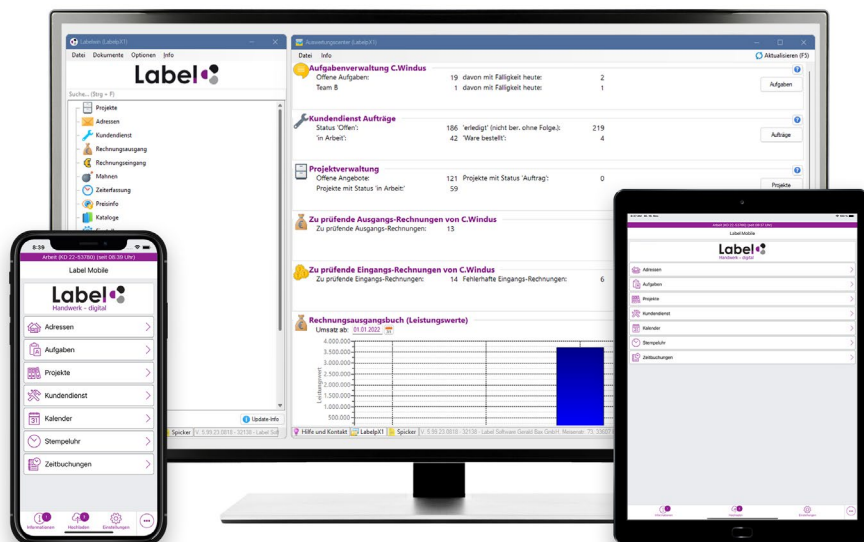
Labelx (LabelpX1)

Datei Dokumente Optionen Info

Label

Suche... (Strg + F)

Projekte
Adressen
Kundendienst
Rechnungsausgang
Rechnungseingang
Mahnen
Zeiterfassung
Preisinfo
Kataloge

Update-Info

Spicker V. 5.95.23.0818 - 32138 - Label Soft

Auswertungscenter (LabelpX1)

Datei Info

Aktualisieren (F5)

Aufgabenverwaltung C.Windus
Offene Aufgaben: 19 davon mit Fälligkeit heute: 2
Team B 1 davon mit Fälligkeit heute: 1
Aufgaben

Kundendienst Aufträge
Status 'Offen': 186 'erledigt' (nicht ber. ohne Folge.): 219
'in Arbeit': 42 'Ware bestellt': 4
Aufträge

Projektverwaltung
Offene Angebote: 121 Projekte mit Status 'Auftrag': 0
Projekte mit Status 'in Arbeit': 59
Projekte

Zu prüfende Ausgangs-Rechnungen von C.Windus
Zu prüfende Ausgangs-Rechnungen: 13

Zu prüfende Eingangs-Rechnungen von C.Windus
Zu prüfende Eingangs-Rechnungen: 14 Fehlerhafte Eingangs-Rechnungen: 6

Rechnungsausgangsbuch (Leistungswerte)
Umsatz ab: 01.01.2022

4.000.000
3.500.000
3.000.000
2.500.000
2.000.000
1.500.000
1.000.000
500.000
0

Leistungswert

Hilfe und Kontakt LabelpX1 Spicker V. 5.95.23.0818 - 32138 - Label Software Gerald Bax GmbH, Neiwarer 75, 33607

8:39
Arbeit (KD 22-53780) (seit 08:30 Uhr)
Label Mobile
Label
Handwerk – digital
Adressen
Aufgaben
Projekte
Kundendienst
Kalender
Stempeluhr
Zeitbuchungen
Informationen Hochladen Einstellungen

Label Mobile
Label
Handwerk – digital
Adressen
Aufgaben
Projekte
Kundendienst
Kalender
Stempeluhr
Zeitbuchungen